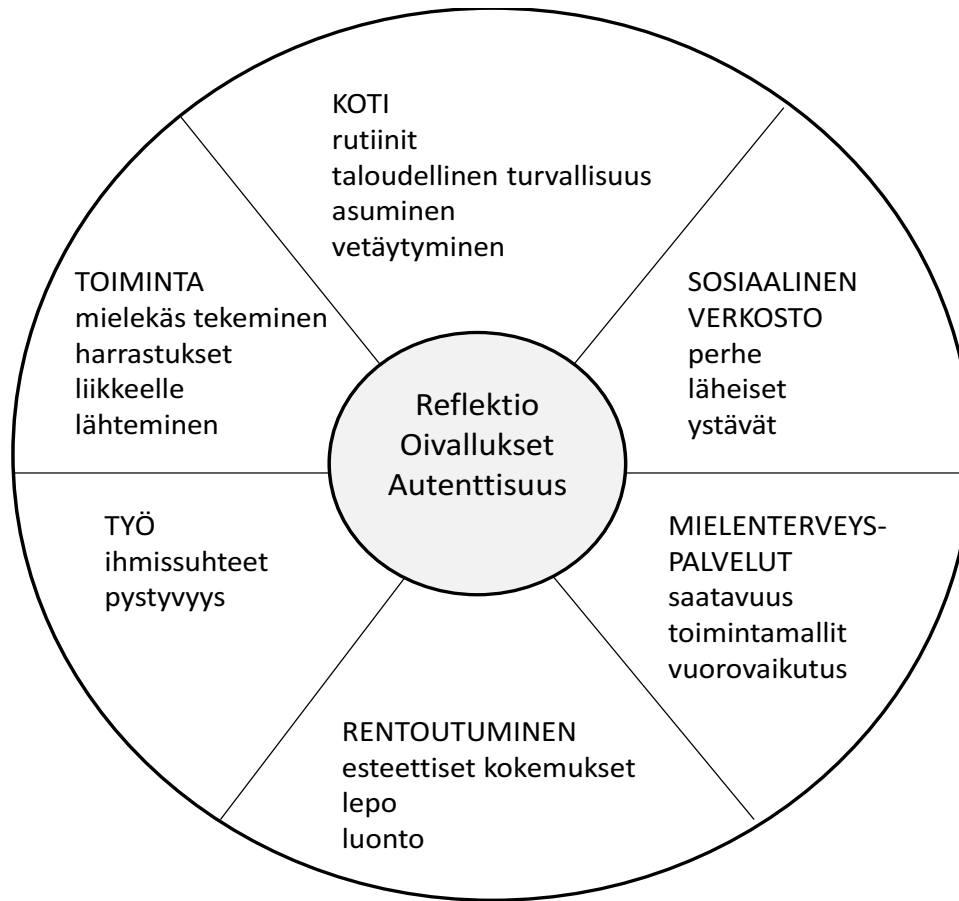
KOTI
rutiinit
taloudellinen turvallisuus
asuminen
vetäytyminen

TOIMINTA
mielekäs tekeminen
harrastukset
liikkeelle lähteminen

SOSIAALINEN VERKOSTO
perhe
läheiset
ystävät

Reflektio
Oivallukset
Autenttisuus

TYÖ
ihmissuhteet
pystyvyys

MIELENTERVEYS-PALVELUT
saatavuus
toimintamallit
vuorovaikutus

RENTOUTUMINEN
esteettiset kokemukset
lepo
luonto